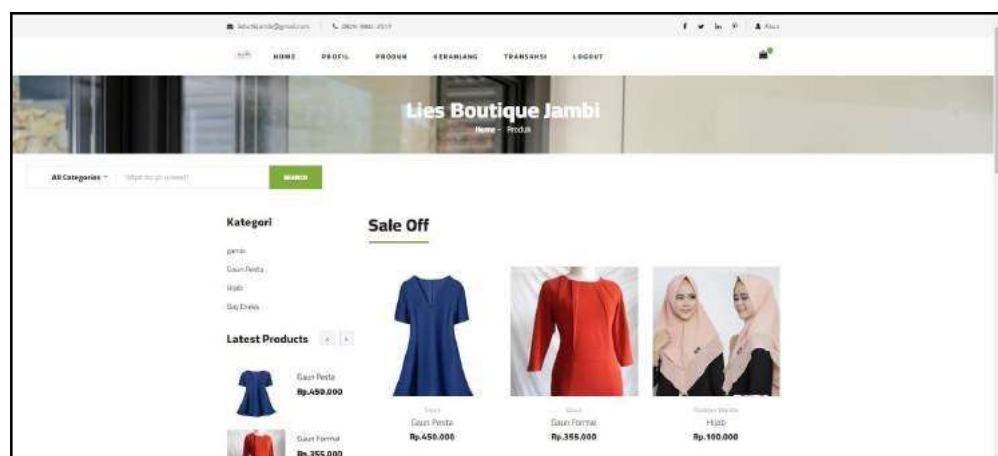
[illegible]@gmail.com | 0809 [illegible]

f in Akun

HOME PROFIL PRODUK KERANJANG TRANSAKSI LOGOUT

Lies Boutique Jambi

Home - Produk

All Categories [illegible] SEARCH

Kategori

gamis

Gaun Pesta

Hijab

Day Dress

Latest Products

Gaun Pesta
Rp.450.000

Gaun Formal
Rp.355.000

Sale Off

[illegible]
Gaun Pesta
Rp.450.000

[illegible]
Gaun Formal
Rp.355.000

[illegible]
Hijab
Rp.100.000